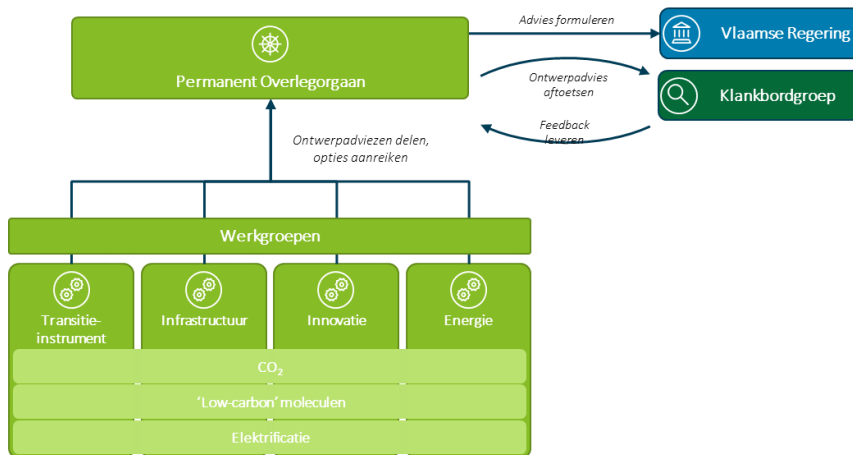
Permanent Overlegorgaan

Advies formuleren

Vlaamse Regering

Ontwerpadvies aftoetsen

Klankbordgroep

Feedback leveren

Ontwerpadviezen delen, opties aanreiken

Werkgroepen

Transitie-instrument

Infrastructuur

Innovatie

Energie

$CO_2$

'Low-carbon' moleculen

Elektrificatie